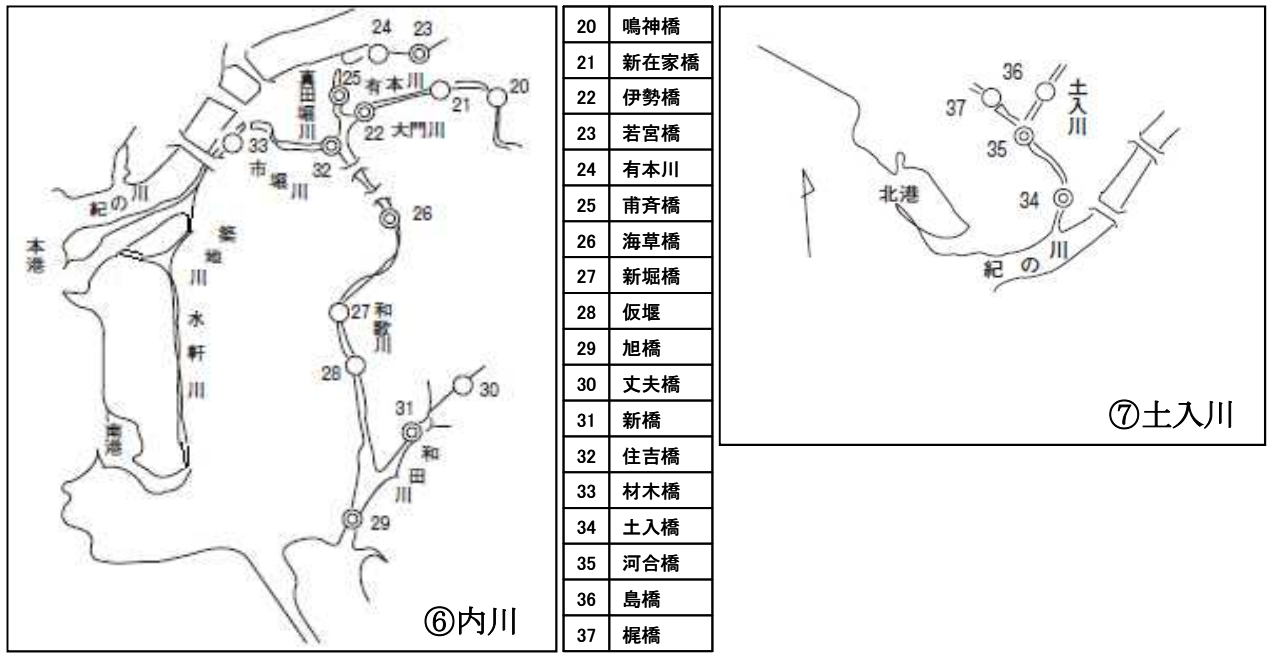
24 23
25 有本川
21 20
真田堀川
22 大門川
33
市堀川 32
紀の川
26
本港
築地川
水軒川
27 和歌川
28
30
31
和田川
南港
29
⑥内川

| 20 | 鳴神橋 |
|---|---|
| 21 | 新在家橋 |
| 22 | 伊勢橋 |
| 23 | 若宮橋 |
| 24 | 有本川 |
| 25 | 甫斉橋 |
| 26 | 海草橋 |
| 27 | 新堀橋 |
| 28 | 仮堰 |
| 29 | 旭橋 |
| 30 | 丈夫橋 |
| 31 | 新橋 |
| 32 | 住吉橋 |
| 33 | 材木橋 |
| 34 | 土入橋 |
| 35 | 河合橋 |
| 36 | 島橋 |
| 37 | 梶橋 |

36
37
土入川
35
北港
34
紀の川
⑦土入川